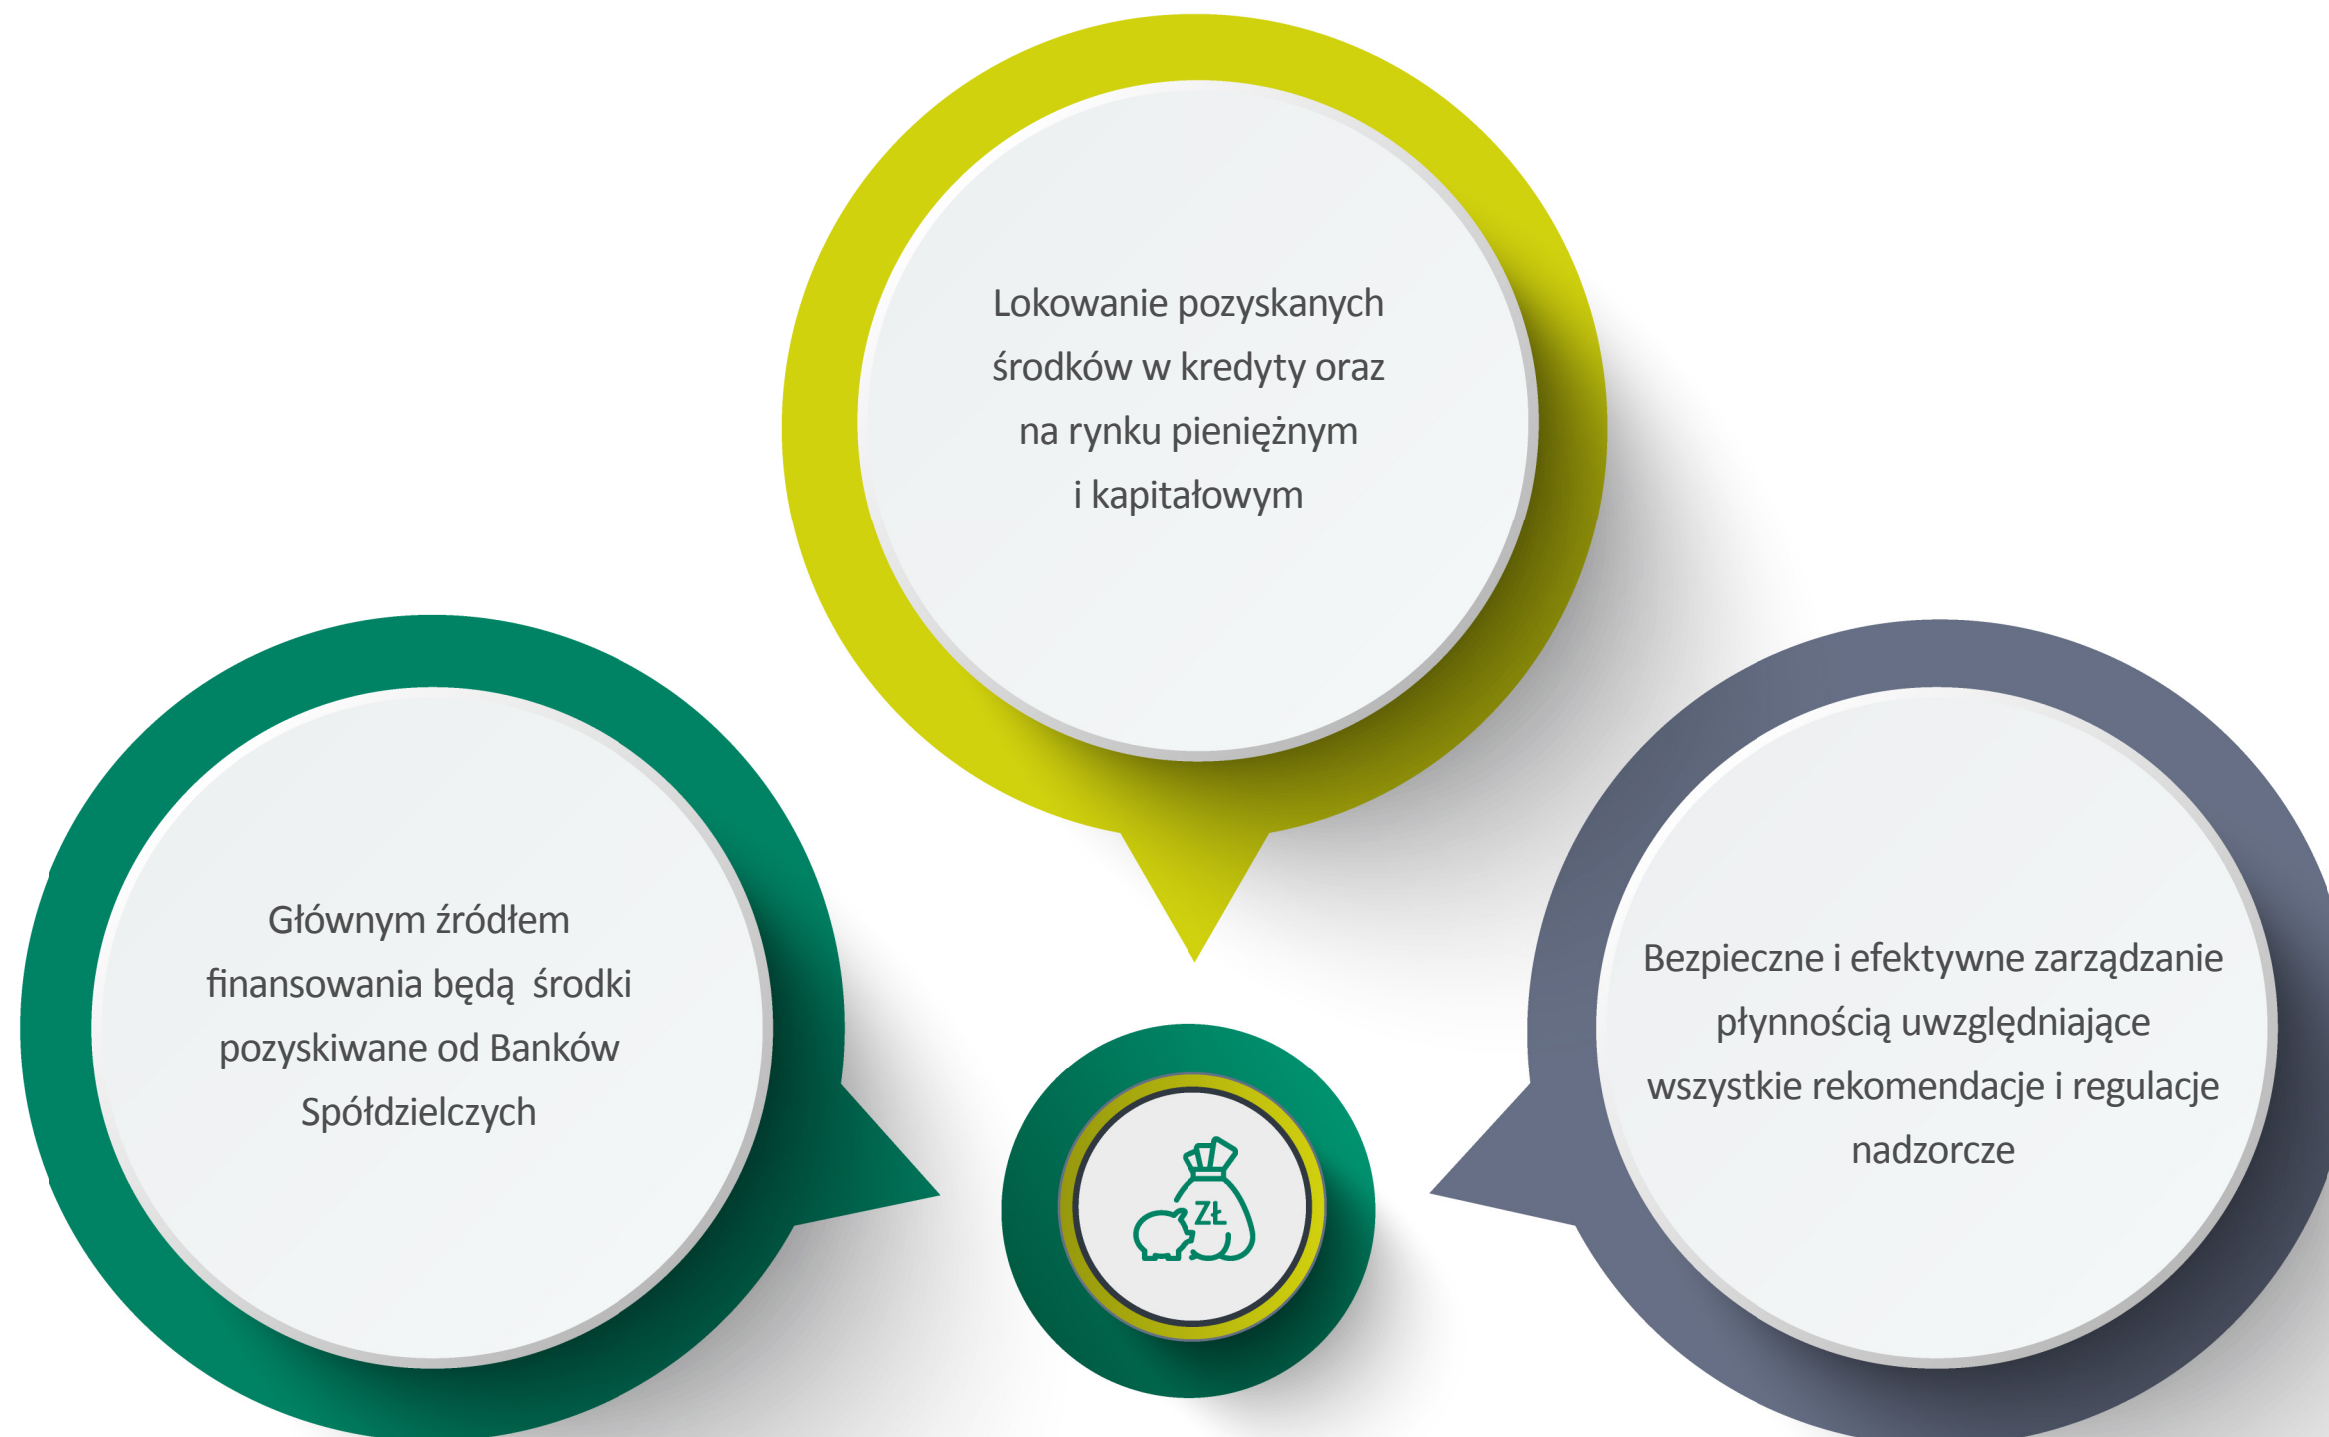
Lokowanie pozyskanych środków w kredyty oraz na rynku pieniężnym i kapitałowym

Głównym źródłem finansowania będą środki pozyskiwane od Banków Spółdzielczych

ZŁ

Bezpieczne i efektywne zarządzanie płynnością uwzględniające wszystkie rekomendacje i regulacje nadzorcze